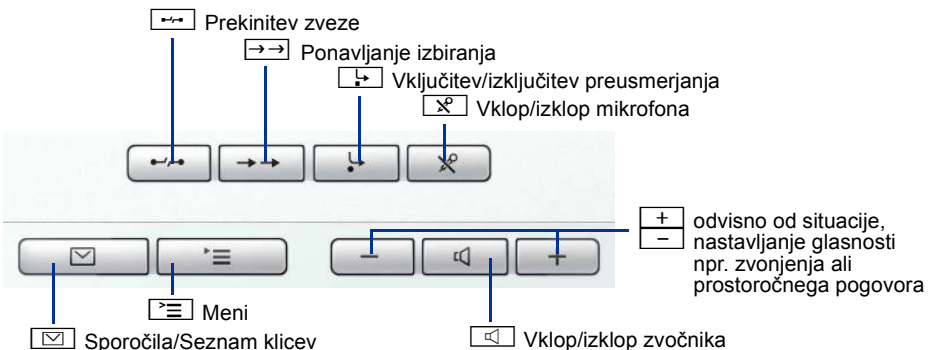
Prekinitev zveze

Ponavljanje izbiranja

Vključitev/izključitev preusmerjanja

Vklop/izklop mikrofona

+
–
odvisno od situacije, nastavljanje glasnosti npr. zvonjenja ali prostoročnega pogovora

Meni

Sporočila/Seznam klicev

Vklop/izklop zvočnika